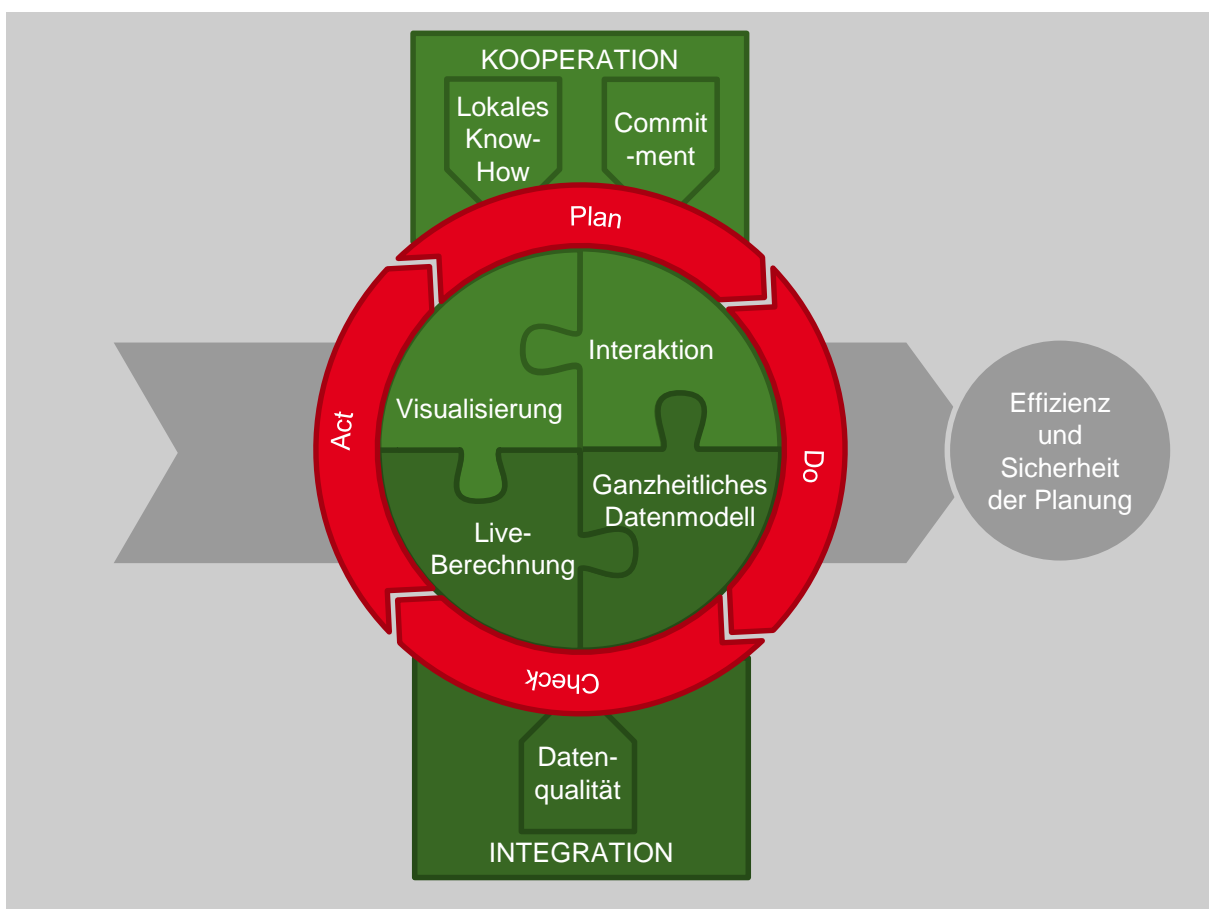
KOOPERATION

Lokales Know-How

Commit-ment

Plan

Do

Check

Act

Interaktion

Visualisierung

Ganzheitliches Datenmodell

Live-Berechnung

Effizienz und Sicherheit der Planung

Daten-qualität

INTEGRATION